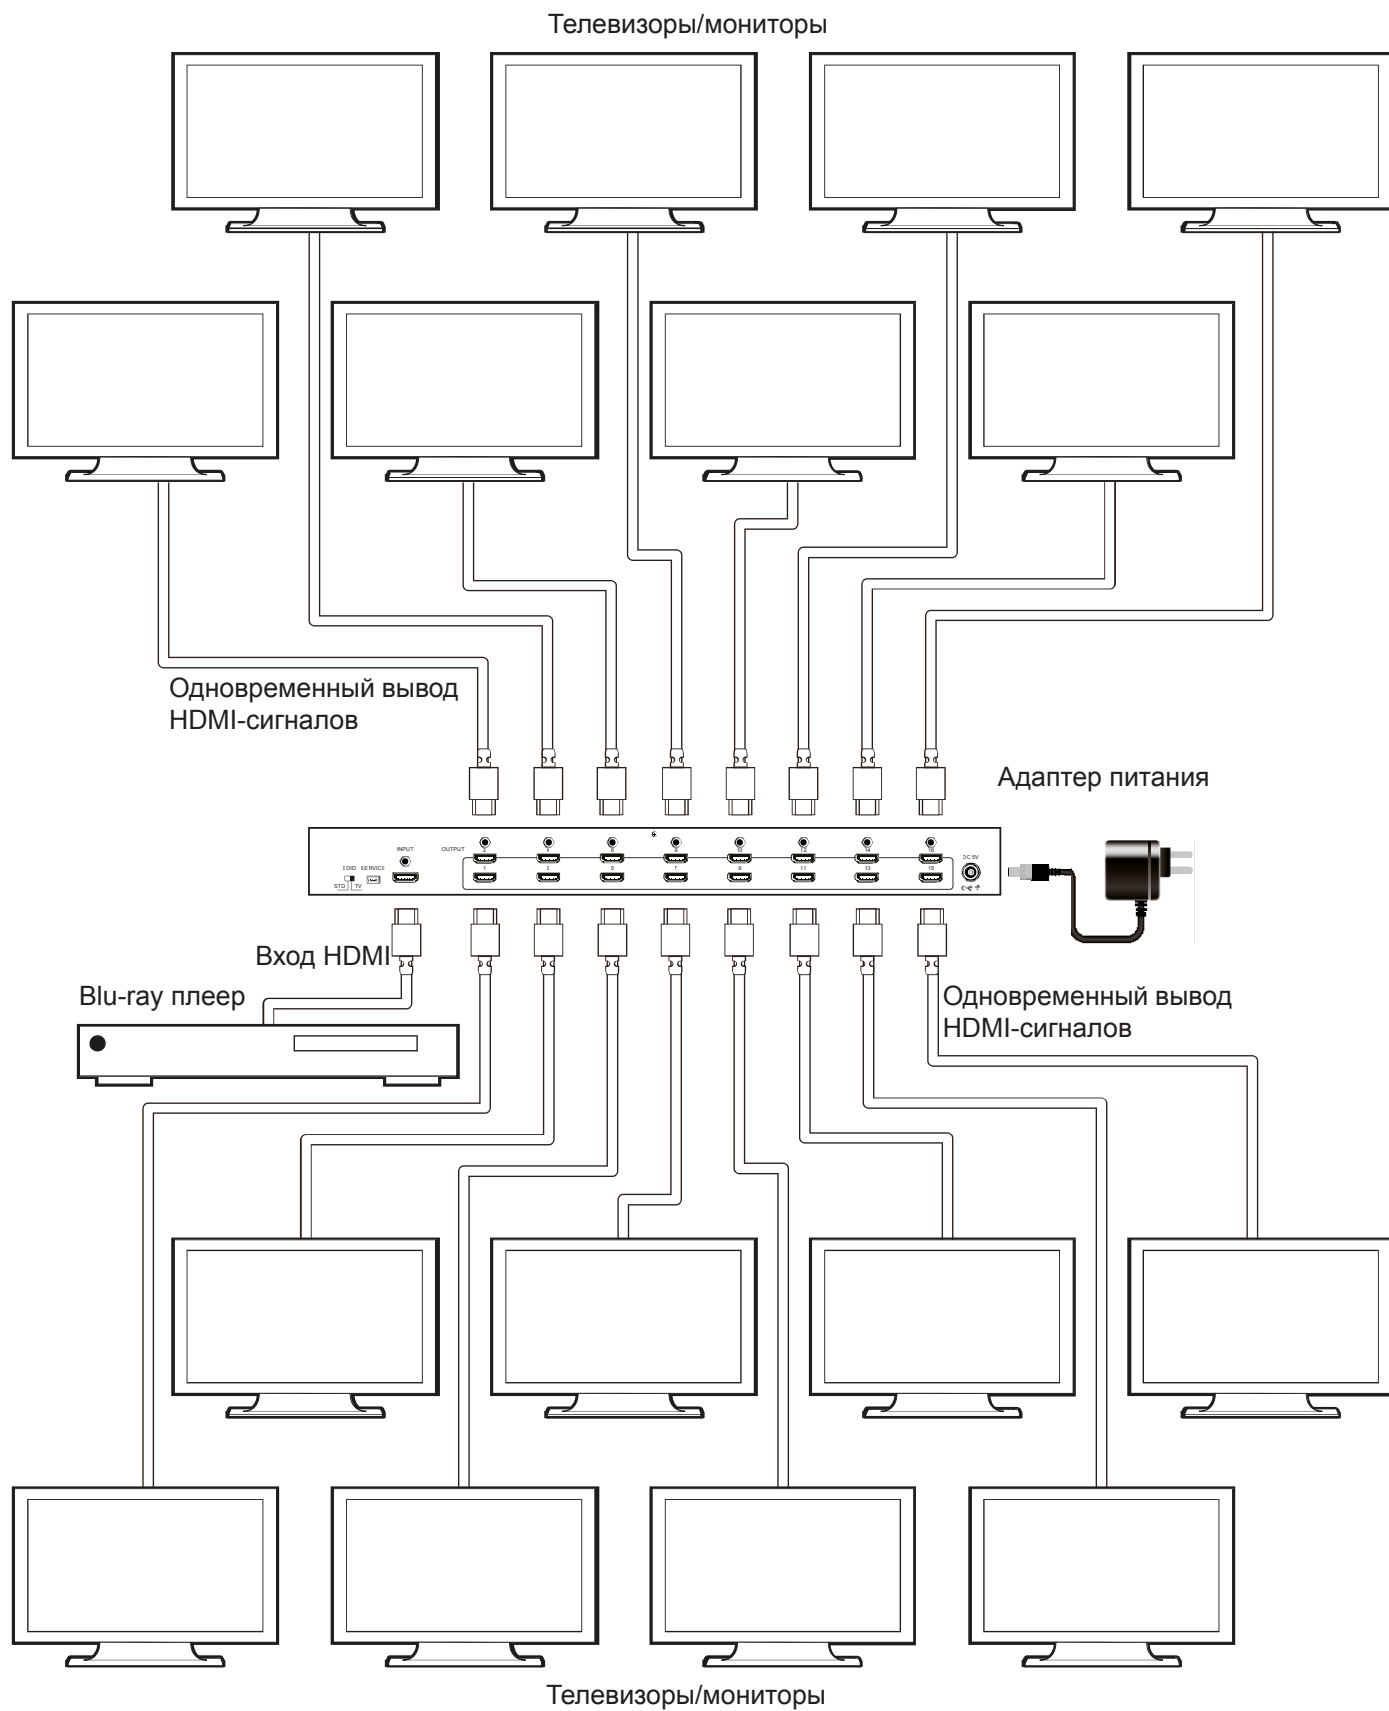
Телевизоры/мониторы

Одновременный вывод HDMI-сигналов

Адаптер питания

INPUT

OUTPUT

EDID SERVICE

STD TV

DC 5V

2 4 6 8 10 12 14 16

1 3 5 7 9 11 13 15

Вход HDMI

Blu-ray плеер

Одновременный вывод HDMI-сигналов

Телевизоры/мониторы